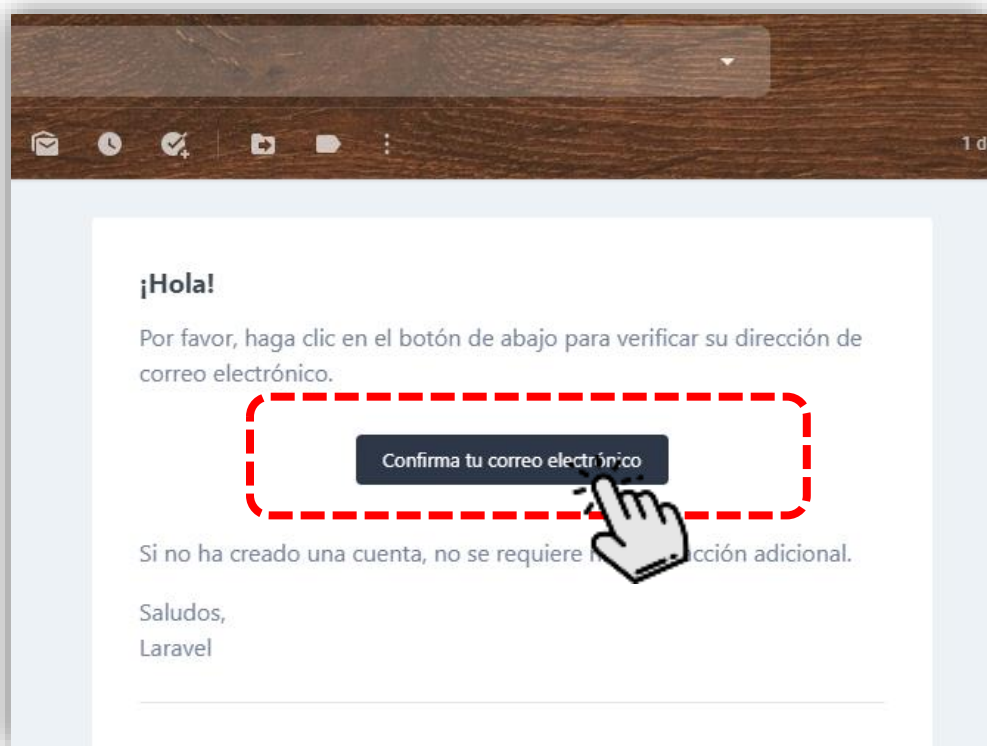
1 d

¡Hola!

Por favor, haga clic en el botón de abajo para verificar su dirección de correo electrónico.

Confirma tu correo electrónico

Si no ha creado una cuenta, no se requiere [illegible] acción adicional.

Saludos,
Laravel